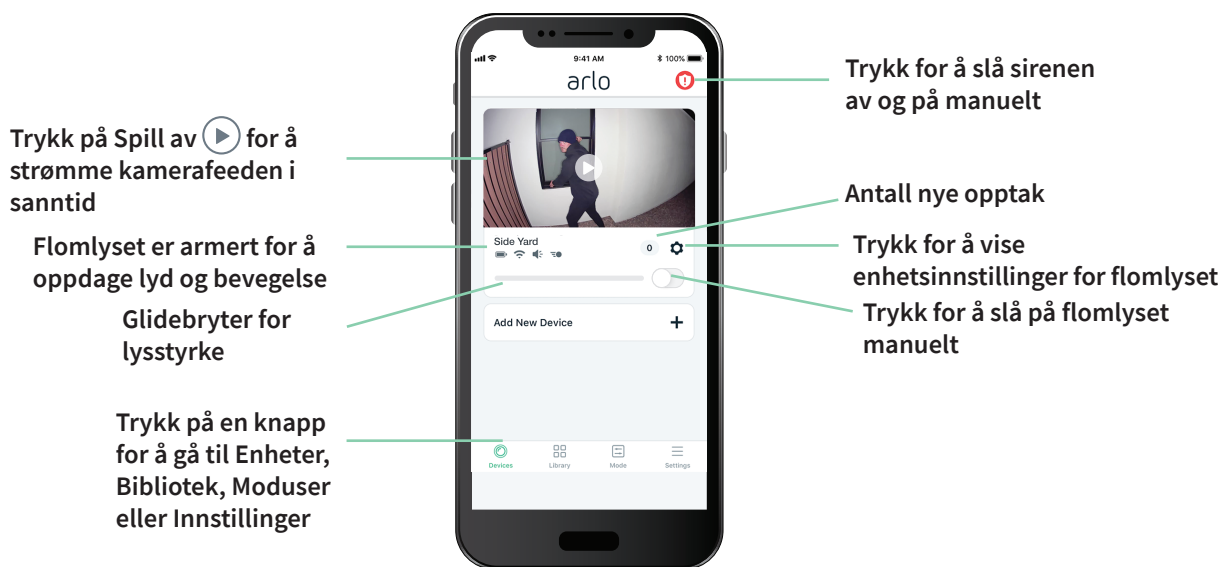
9:41 AM
100%
arlo

Trykk for å slå sirenen av og på manuelt

Trykk på Spill av for å strømme kamerafeeden i sanntid

Antall nye opptak

Flomlyset er armert for å oppdage lyd og bevegelse

Side Yard

0

Trykk for å vise enhetsinnstillinger for flomlyset

Glidebryter for lysstyrke

Trykk for å slå på flomlyset manuelt

Add New Device
+

Trykk på en knapp for å gå til Enheter, Bibliotek, Moduser eller Innstillinger

Devices
Library
Mode
Settings